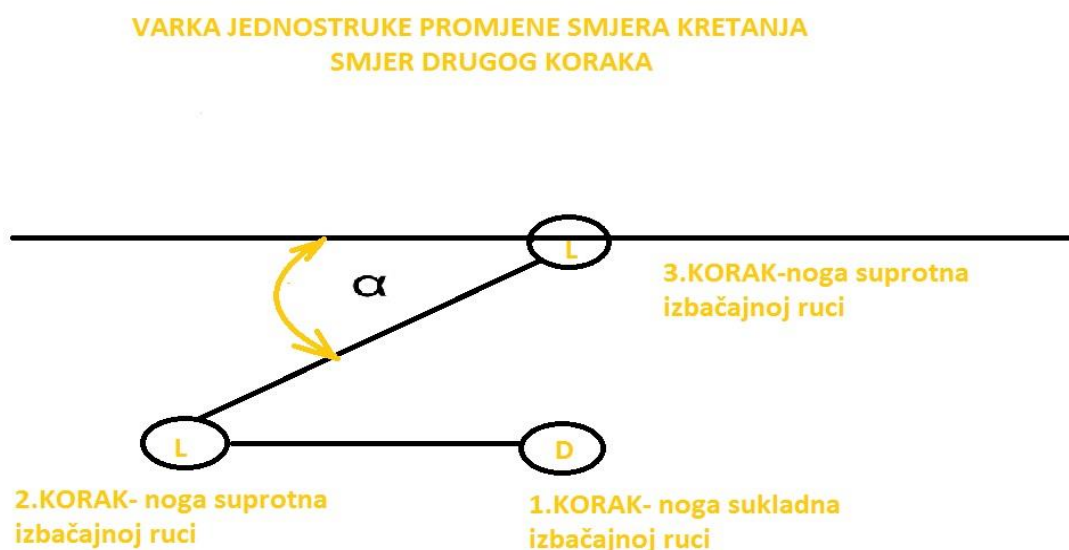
VARKA JEDNOSTRUKE PROMJENE SMJERA KRETANJA
SMJER DRUGOG KORAKA

L

$\alpha$

3.KORAK-noga suprotna izbačajnoj ruci

L

D

2.KORAK- noga suprotna izbačajnoj ruci

1.KORAK- noga sukladna izbačajnoj ruci